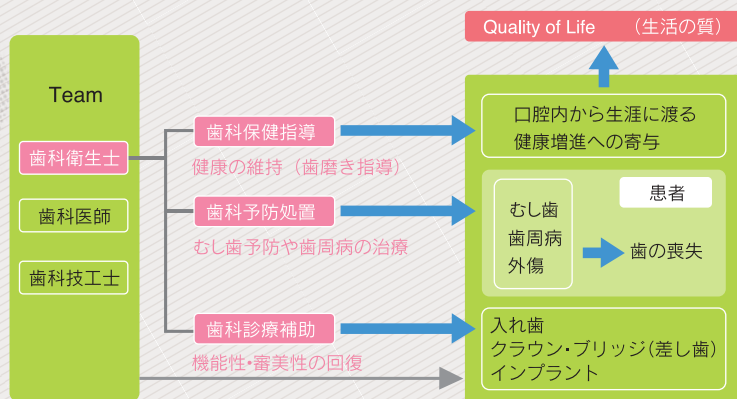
Quality of Life （生活の質）

Team

歯科衛生士

歯科医師

歯科技工士

歯科保健指導

健康の維持（歯磨き指導）

歯科予防処置

むし歯予防や歯周病の治療

歯科診療補助

機能性・審美性の回復

口腔内から生涯に渡る
健康増進への寄与

患者

むし歯
歯周病
外傷

歯の喪失

入れ歯
クラウン・ブリッジ（差し歯）
インプラント